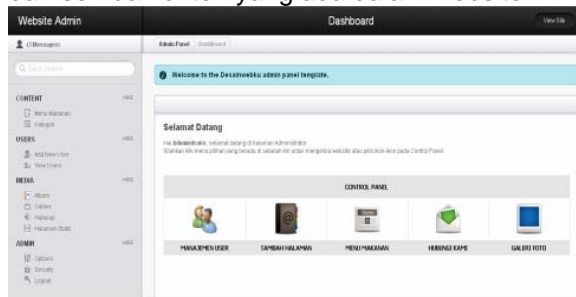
Website Admin

Dashboard

View Site

(1 Messages)

Admin Panel | Dashboard

Q Quick Search

CONTENT
Menu Makanan
Kategori

USERS
Add New User
View Users

MEDIA
Album
Gallery
Hubungi
Halaman Statis

ADMIN
Options
Security
Logout

Welcome to the Desainwebku admin panel template.

Selamat Datang

Hai Administrator, selamat datang di halaman Administrator.
Silahkan klik menu pilihan yang berada di sebelah kiri untuk mengelola website atau pilih icon-icon pada Control Panel

CONTROL PANEL

| MANAJEMEN USER | TAMBAH HALAMAN | MENU MAKANAN | HUBUNGI KAMI | GALERI FOTO |
|---|---|---|---|---|